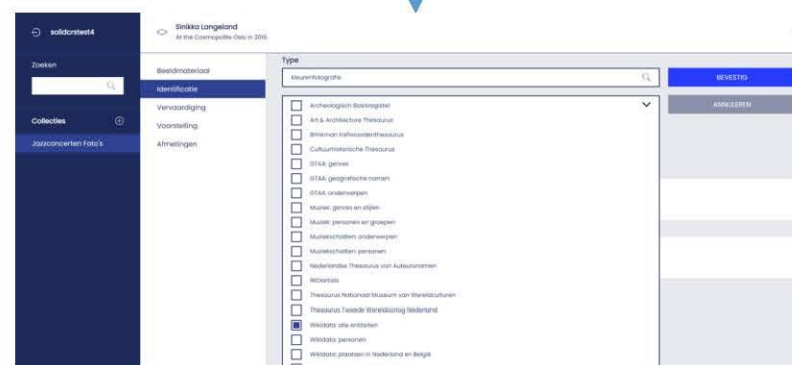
solidcrtest4

Zoeken

Collecties

Jazzconcerten Foto's

Sinikka Langeland
At the Cosmopolite Oslo in 2016

Beeldmateriaal
Identificatie
Vervaardiging
Voorstelling
Afmetingen

Type

kleurenfotografie

BEVESTIG

ANNULEREN

Archeologisch Basisregister
Art & Architecture Thesaurus
Brinkman trefwoordenthesaurus
Cultuurhistorische Thesaurus
GTAA: genres
GTAA: geografische namen
GTAA: onderwerpen
Muziek: genres en stijlen
Muziek: personen en groepen
Muziekschatten: onderwerpen
Muziekschatten: personen
Nederlandse Thesaurus van Auteursnamen
RKDartists
Thesaurus Nationaal Museum van Wereldculturen
Thesaurus Tweede Wereldoorlog Nederland
Wikidata: alle entiteiten
Wikidata: personen
Wikidata: plaatsen in Nederland en België